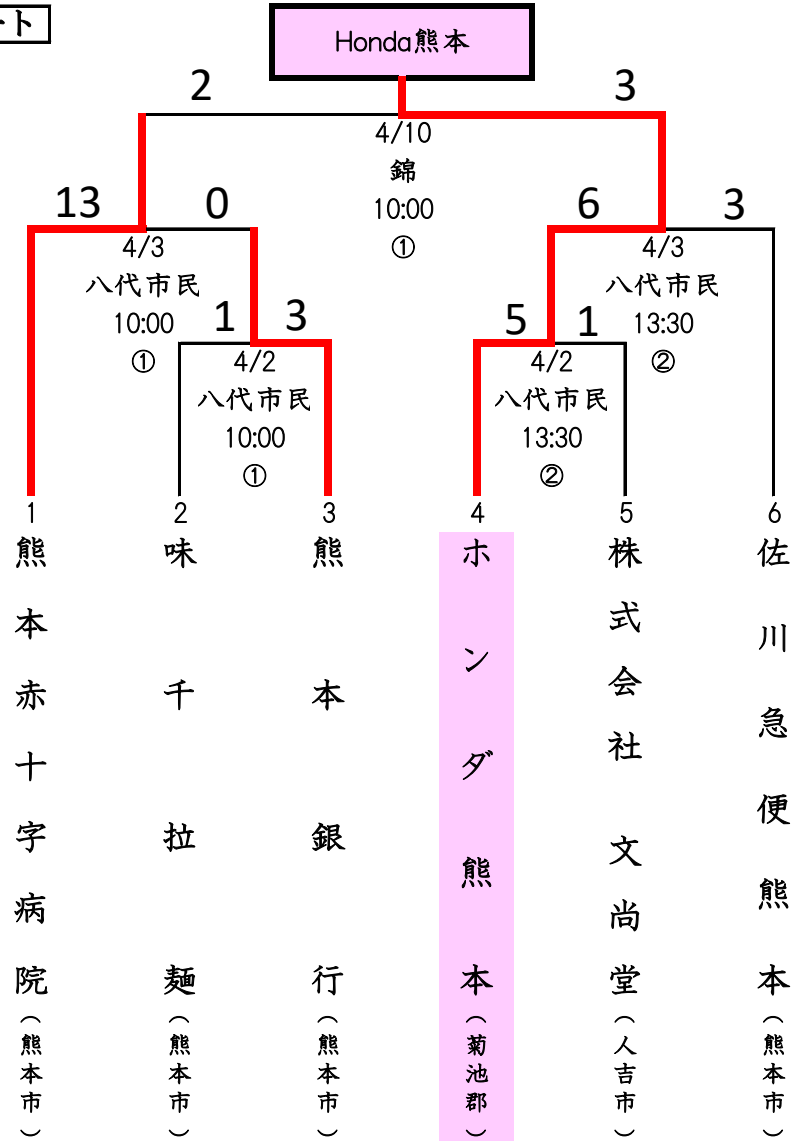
ート

Honda熊本

2

3

4/10
錦
10:00
①

13

0

6

3

4/3
八代市民
10:00
①

4/3
八代市民
13:30
②

1

3

5

1

4/2
八代市民
10:00
①

4/2
八代市民
13:30
②

1
熊本赤十字病院
（熊本市）

2
味千拉麺
（熊本市）

3
熊本銀行
（熊本市）

4
ホンダ熊本
（菊池郡）

5
株式会社文尚堂
（人吉市）

6
佐川急便熊本
（熊本市）